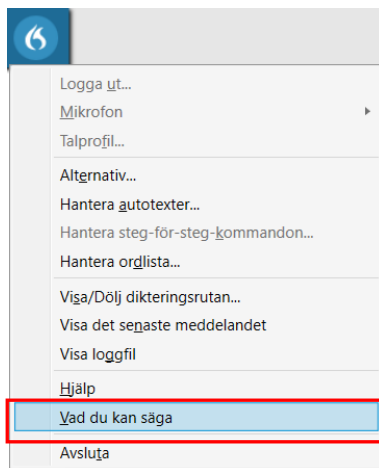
Logga ut...
Mikrofon
Talprofil...

Alternativ...
Hantera autotexter...
Hantera steg-för-steg-kommandon...
Hantera ordlista...

Visa/Dölj dikteringsrutan...
Visa det senaste meddelandet
Visa loggfil

Hjälp
Vad du kan säga

Avsluta